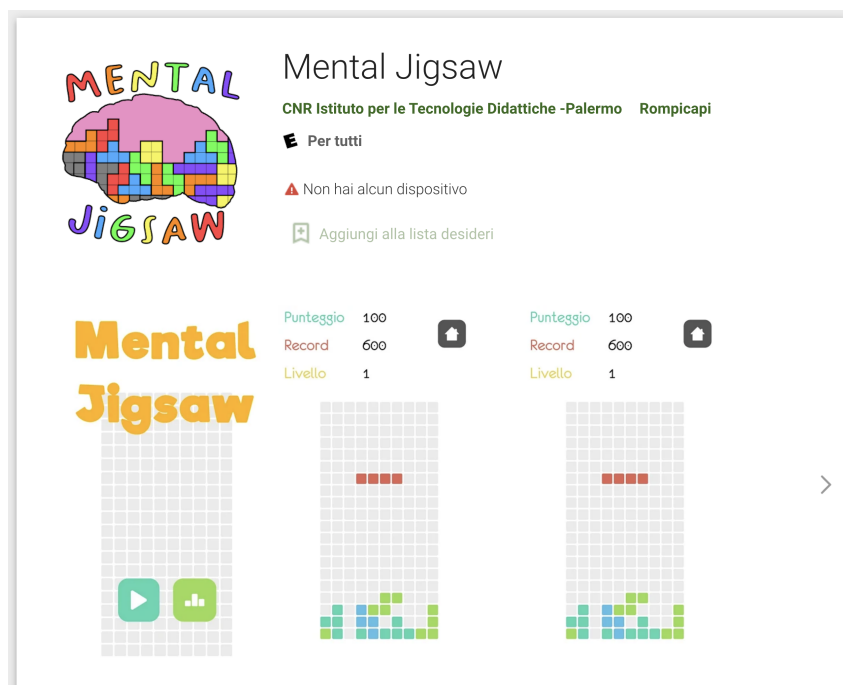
MENTAL
JIGSAW

Mental Jigsaw

CNR Istituto per le Tecnologie Didattiche -Palermo Rompicapi

E Per tutti

Non hai alcun dispositivo

Aggiungi alla lista desideri

Mental Jigsaw

Punteggio 100
Record 600
Livello 1

Punteggio 100
Record 600
Livello 1